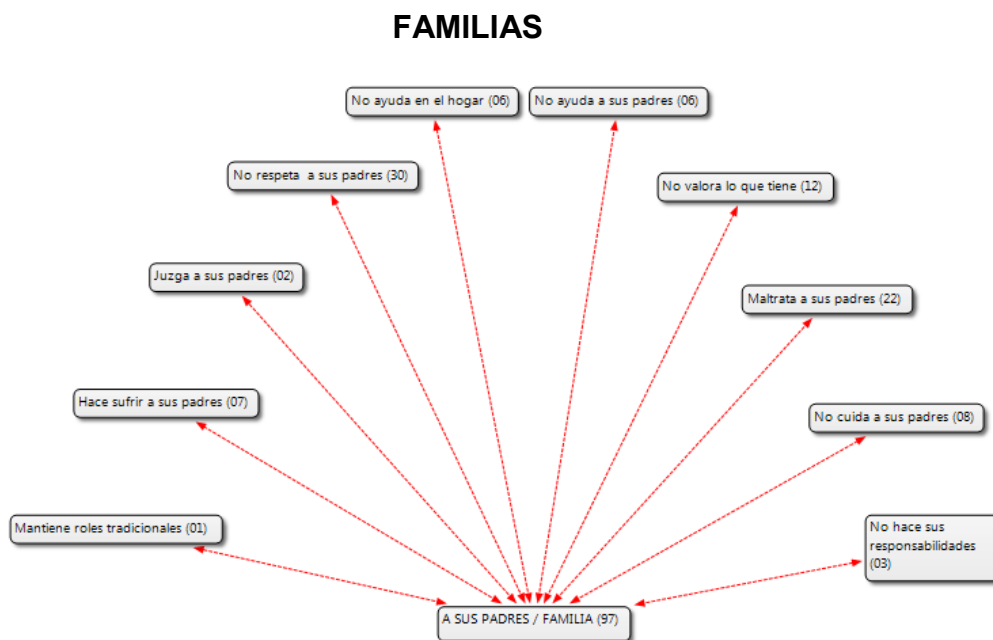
FAMILIAS

No ayuda en el hogar (06)

No ayuda a sus padres (06)

No respeta a sus padres (30)

No valora lo que tiene (12)

Juzga a sus padres (02)

Maltrata a sus padres (22)

Hace sufrir a sus padres (07)

No cuida a sus padres (08)

Mantiene roles tradicionales (01)

No hace sus responsabilidades (03)

A SUS PADRES / FAMILIA (97)